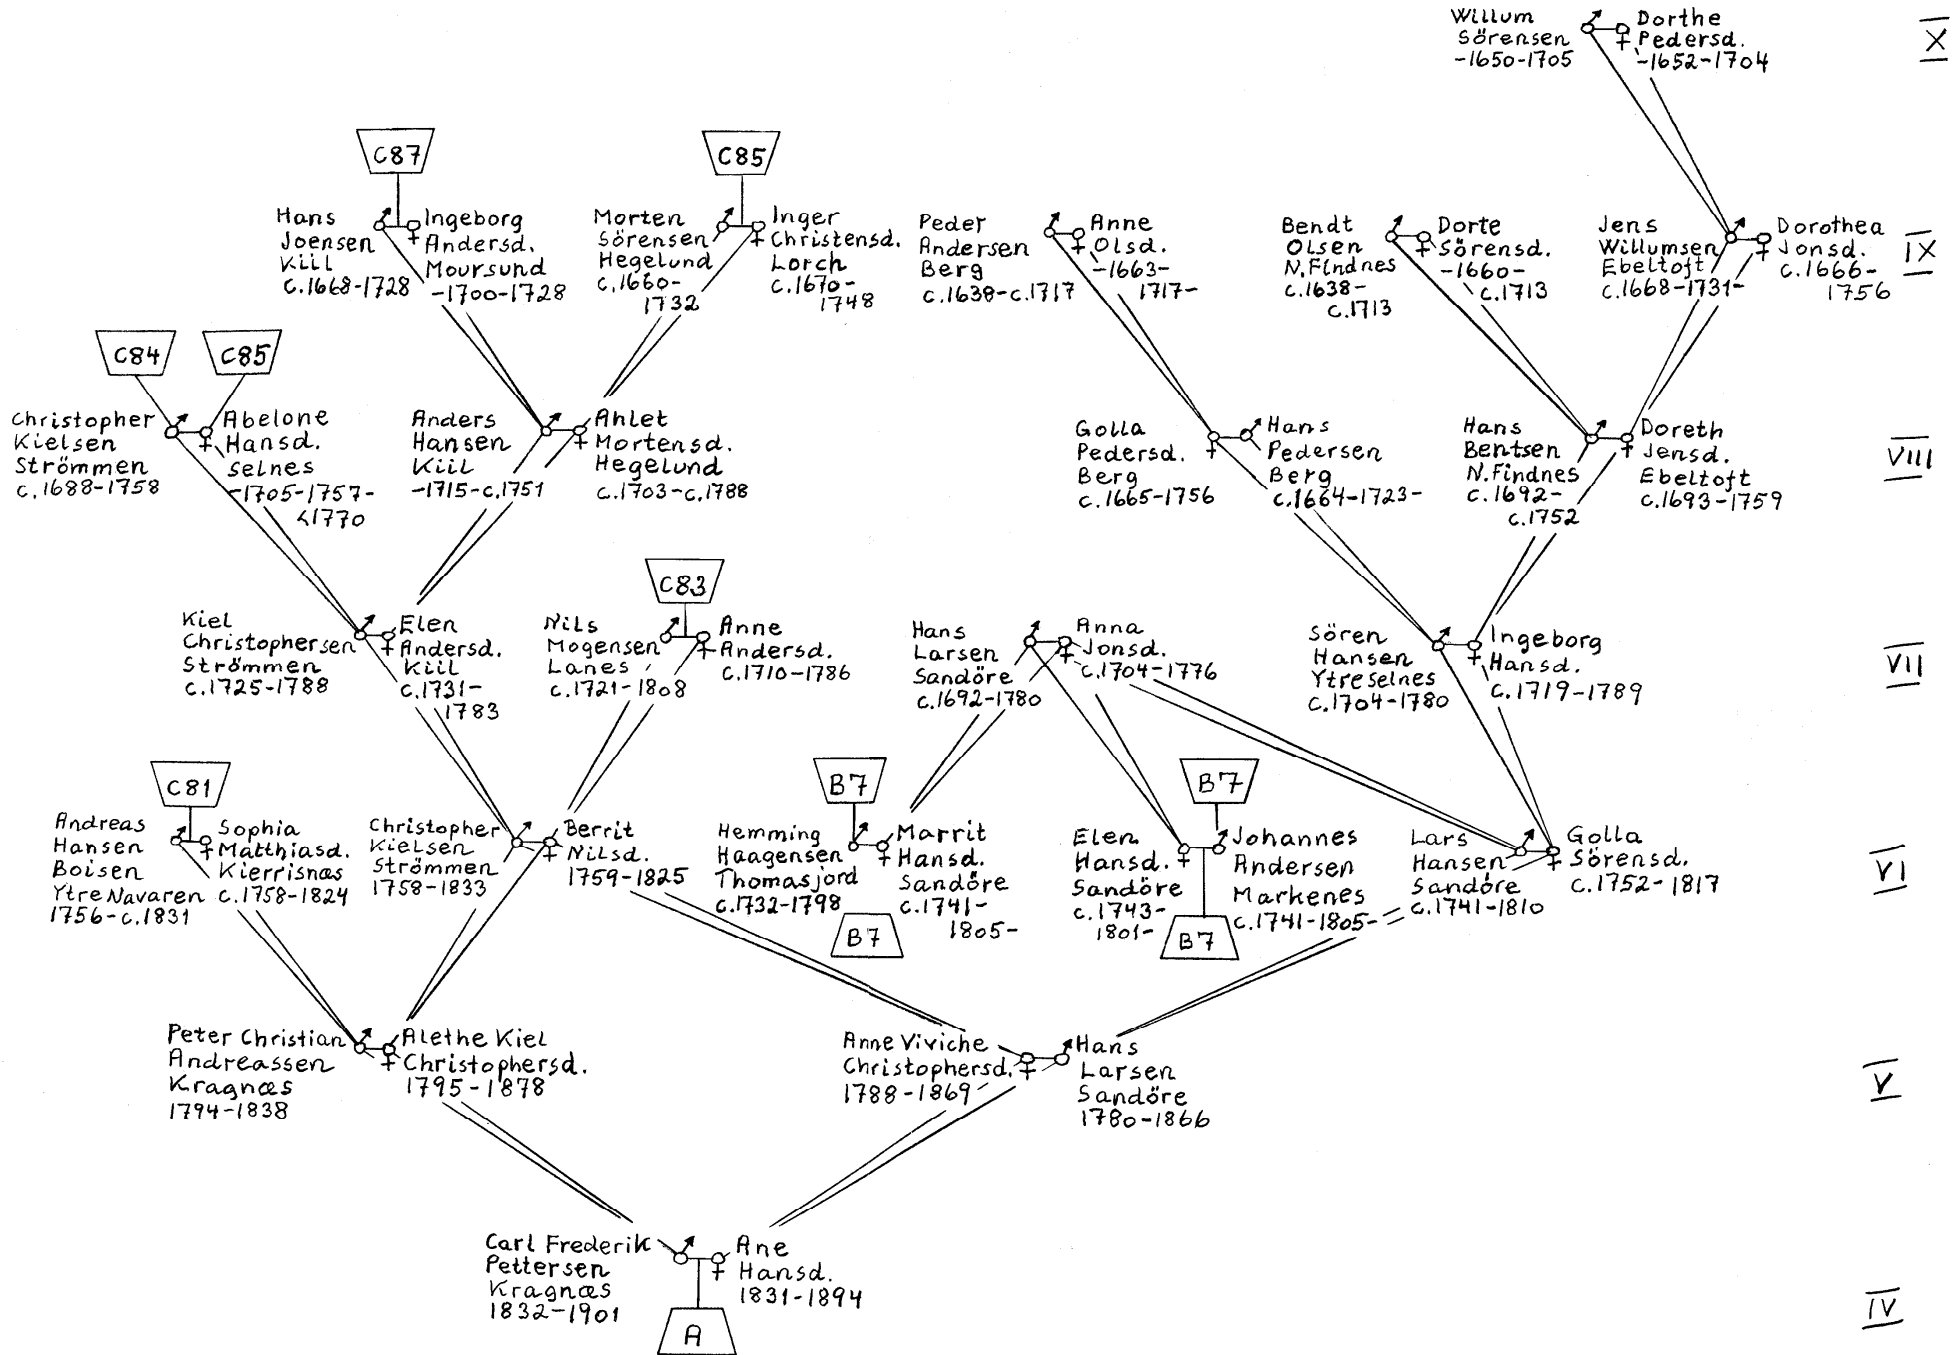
Willum Sörensen -1650-1705

Dorthe Pedersd. -1652-1704

X

C87

C85

Hans Joensen Kiil c.1668-1728

Ingeborg Andersd. Moursund -1700-1728

Morten Sörensen Hegelund c.1660-1732

Inger Christensd. Lorch c.1670-1748

Peder Andersen Berg c.1638-c.1717

Anne Olsd. -1663-1717-

Bendt Olsen N.Findnes c.1638-c.1713

Dorte Sörensd. -1660-c.1713

Jens Willumsen Ebeltoft c.1668-1731-

Dorothea Jonsd. c.1666-1756

IX

C84

C85

Christopher Kielsen Strömmen c.1688-1758

Abelone Hansd. Selnes -1705-1757-<1770

Anders Hansen Kiil -1715-c.1751

Ahlet Mortensd. Hegelund c.1703-c.1788

Golla Pedersd. Berg c.1665-1756

Hans Pedersen Berg c.1664-1723-

Hans Bentsen N.Findnes c.1692-c.1752

Doreth Jensd. Ebeltoft c.1693-1759

VIII

C83

Kiel Christophersen Strömmen c.1725-1788

Elen Andersd. Kiil c.1731-1783

Nils Mogensen Lanes c.1721-1808

Anne Andersd. c.1710-1786

Hans Larsen Sandöre c.1692-1780

Anna Jonsd. c.1704-1776

Sören Hansen Ytreselnes c.1704-1780

Ingeborg Hansd. c.1719-1789

VII

C81

B7

B7

Andreas Hansen Boisen Ytre Navaren 1756-c.1831

Sophia Matthiasd. Kierrisnæs c.1758-1824

Christopher Kielsen Strömmen 1758-1833

Berrit Nilsd. 1759-1825

Hemming Haagensen Thomasjord c.1732-1798

Marrit Hansd. Sandöre c.1741-1805-

B7

Elen Hansd. Sandöre c.1743-1801-

Johannes Andersen Markenes c.1741-1805-

B7

Lars Hansen Sandöre c.1741-1810

Golla Sörensd. c.1752-1817

VI

Peter Christian Andreassen Kragnæs 1794-1838

Alethe Kiel Christophersd. 1795-1878

Anne Viviche Christophersd. 1788-1869

Hans Larsen Sandöre 1780-1866

V

Carl Frederik Pettersen Kragnæs 1832-1901

Ane Hansd. 1831-1894

A

IV